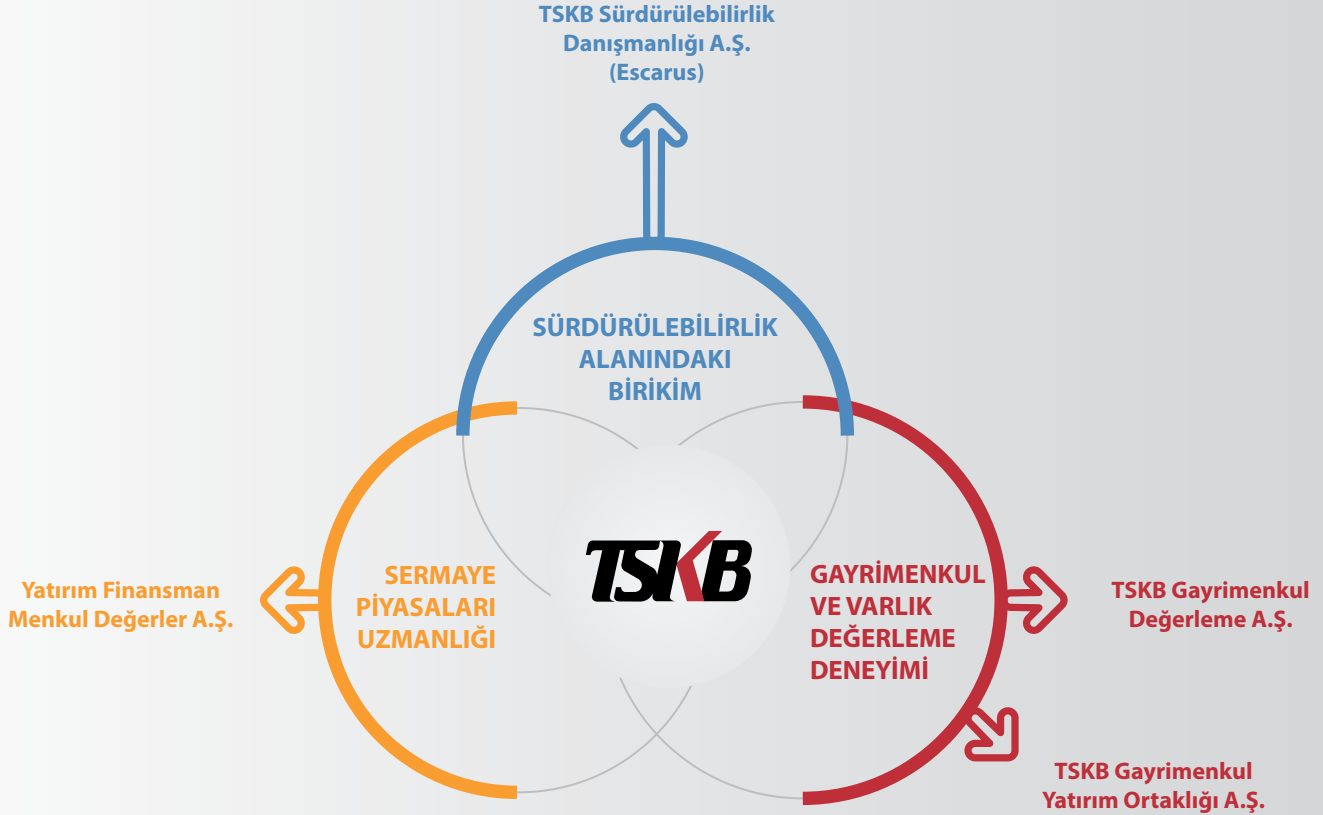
TSKB Sürdürülebilirlik Danışmanlığı A.Ş. (Escarus)

SÜRDÜRÜLEBİLİRLİK ALANINDAKI BİRİKİM

Yatırım Finansman Menkul Değerler A.Ş.

SERMAYE PİYASALARI UZMANLIĞI

TSKB

GAYRİMENKUL VE VARLIK DEĞERLEME DENEYİMİ

TSKB Gayrimenkul Değerleme A.Ş.

TSKB Gayrimenkul Yatırım Ortaklığı A.Ş.